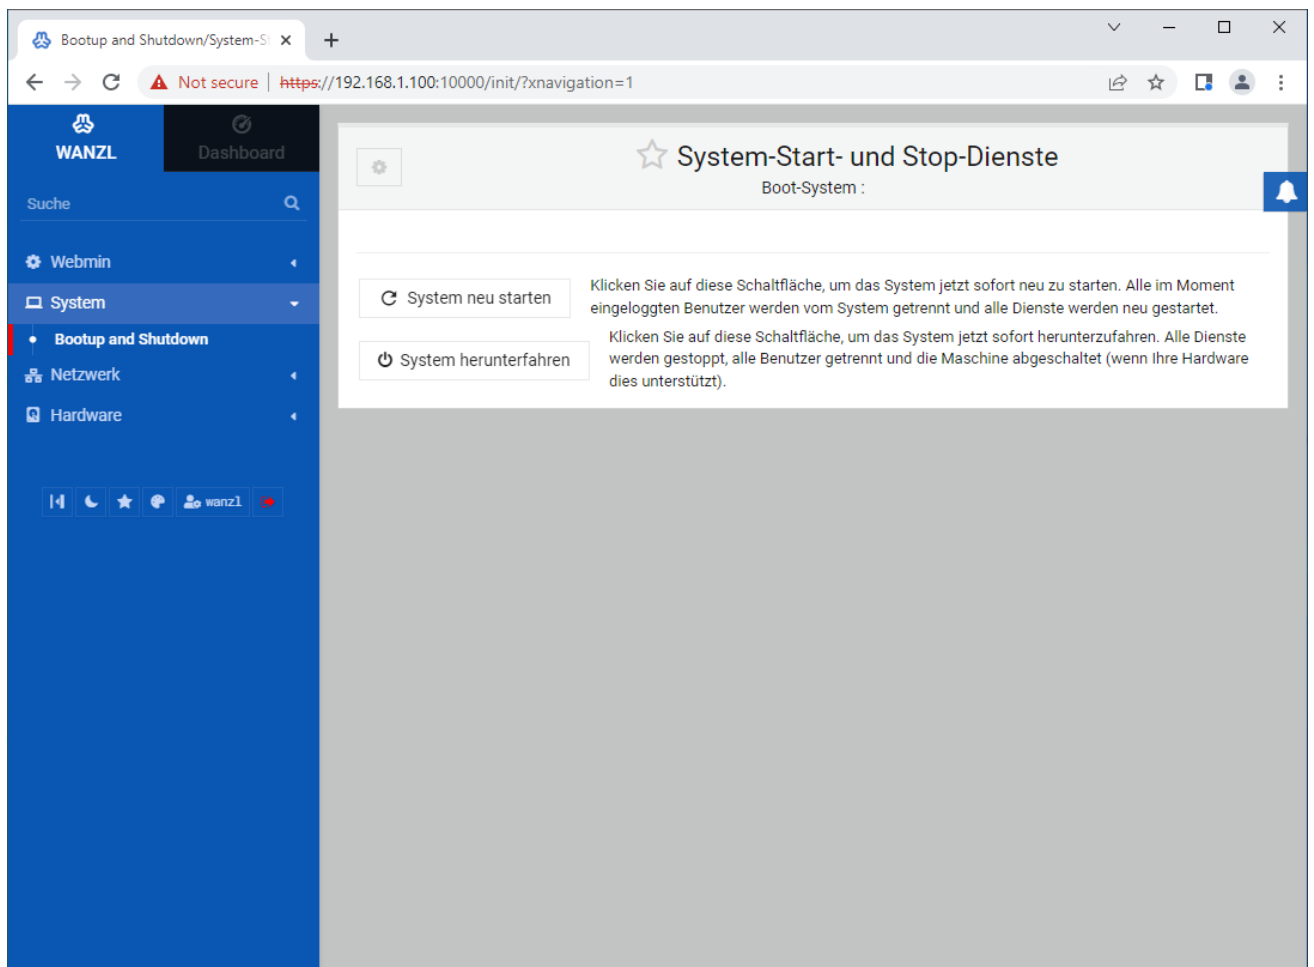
Bootup and Shutdown/System-S

Not secure | https://192.168.1.100:10000/init/?xnavigation=1

WANZL

Dashboard

Suche

Webmin

System

Bootup and Shutdown

Netzwerk

Hardware

wanzl

System-Start- und Stop-Dienste

Boot-System :

System neu starten

Klicken Sie auf diese Schaltfläche, um das System jetzt sofort neu zu starten. Alle im Moment eingeloggten Benutzer werden vom System getrennt und alle Dienste werden neu gestartet.

System herunterfahren

Klicken Sie auf diese Schaltfläche, um das System jetzt sofort herunterzufahren. Alle Dienste werden gestoppt, alle Benutzer getrennt und die Maschine abgeschaltet (wenn Ihre Hardware dies unterstützt).